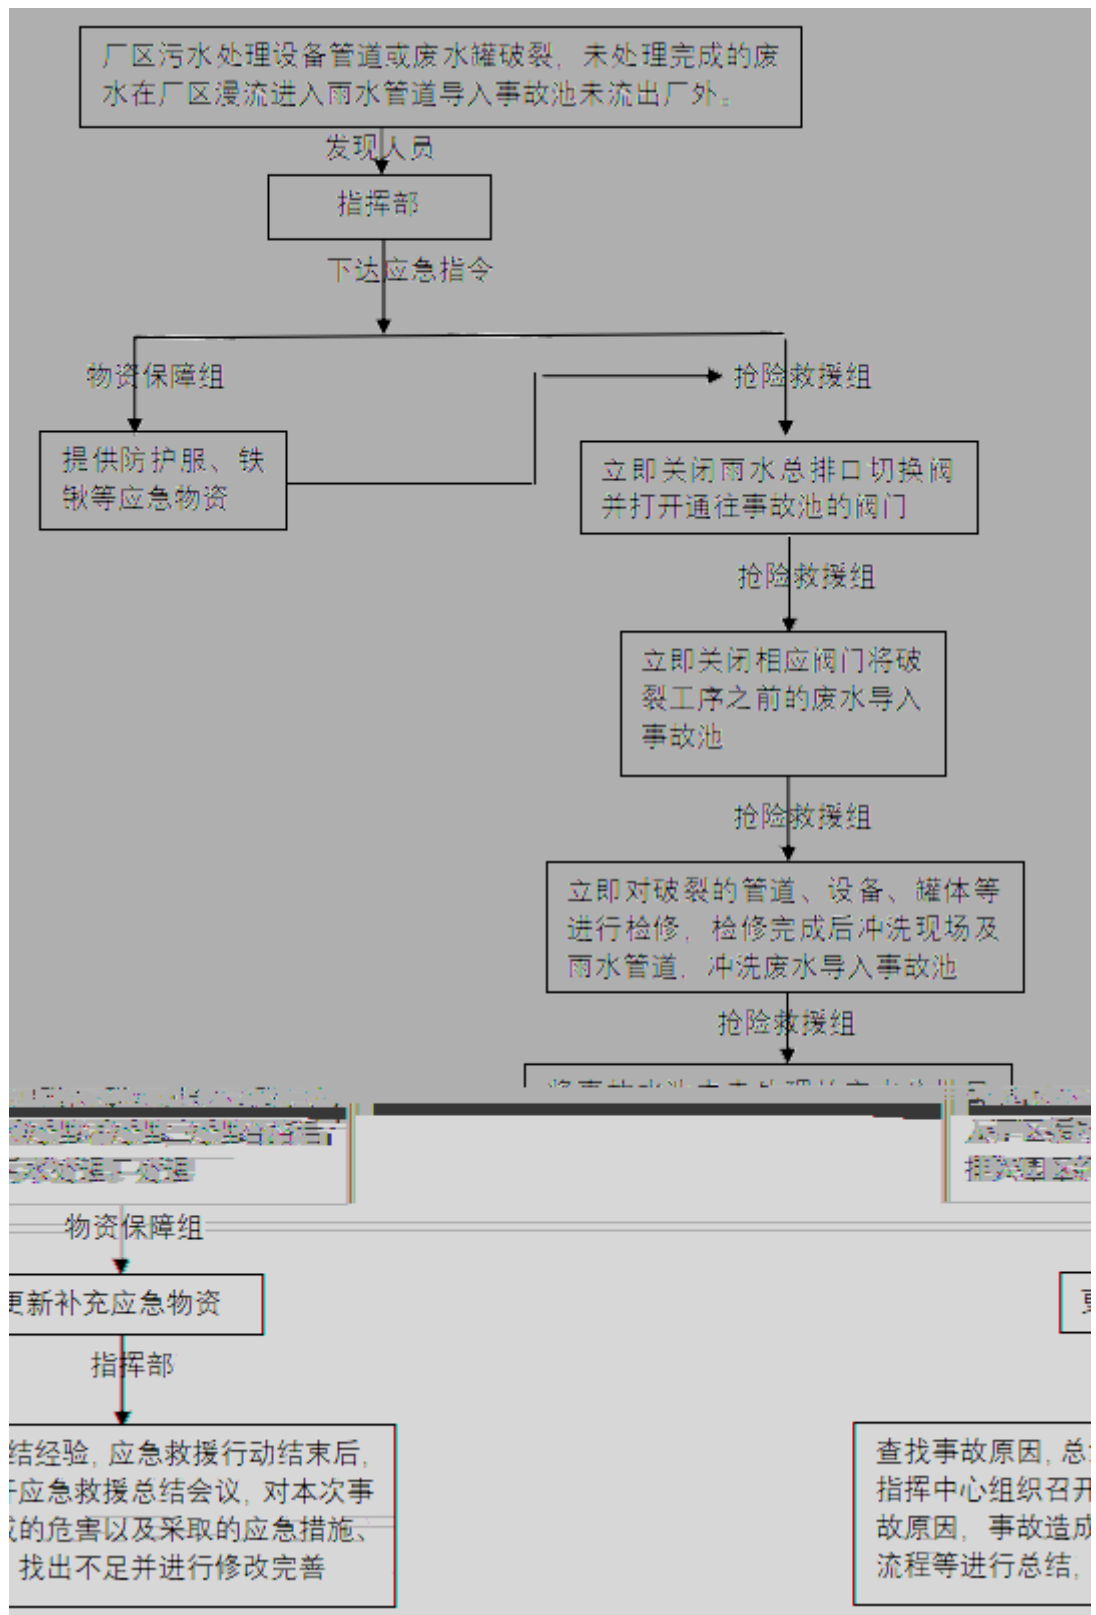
厂区污水处理设备管道或废水罐破裂，未处理完成的废水在厂区漫流进入雨水管道导入事故池未流出厂外。

发现人员

指挥部

下达应急指令

物资保障组

抢险救援组

提供防护服、铁锹等应急物资

立即关闭雨水总排口切换阀并打开通往事故池的阀门

抢险救援组

立即关闭相应阀门将破裂工序之前的废水导入事故池

抢险救援组

立即对破裂的管道、设备、罐体等进行检修，检修完成后冲洗现场及雨水管道，冲洗废水导入事故池

抢险救援组

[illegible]

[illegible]

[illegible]

物资保障组

更新补充应急物资

指挥部

结经验，应急救援行动结束后，开应急救援总结会议，对本次事成的危害以及采取的应急措施，找出不足并进行修改完善

查找事故原因，总指挥中心组织召开故原因，事故造成流程等进行总结，